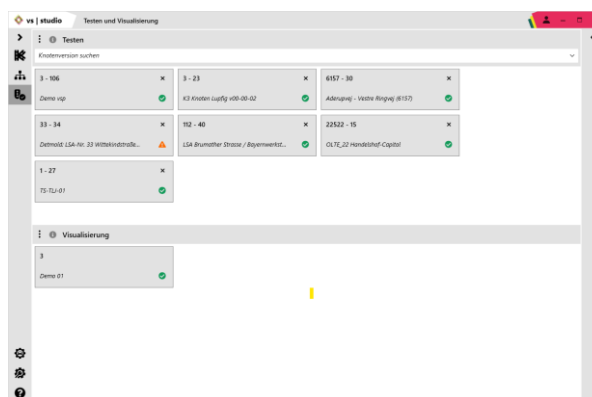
vs | studio
Testen und Visualisierung

Testen

Knotenversion suchen

3 - 106
Demo vsp

3 - 23
K3 Knoten Lupfig v06-00-02

6157 - 30
Aderupvej - Vestre Ringvej (6157)

33 - 34
Detmold: LSA-Nr. 33 Wittekindstraße...

112 - 40
LSA Brumather Strasse / Bayernwerkst...

22522 - 15
OLTE_22 Handelshof-Capitol

1 - 27
TS-TLI-01

Visualisierung

3
Demo 01